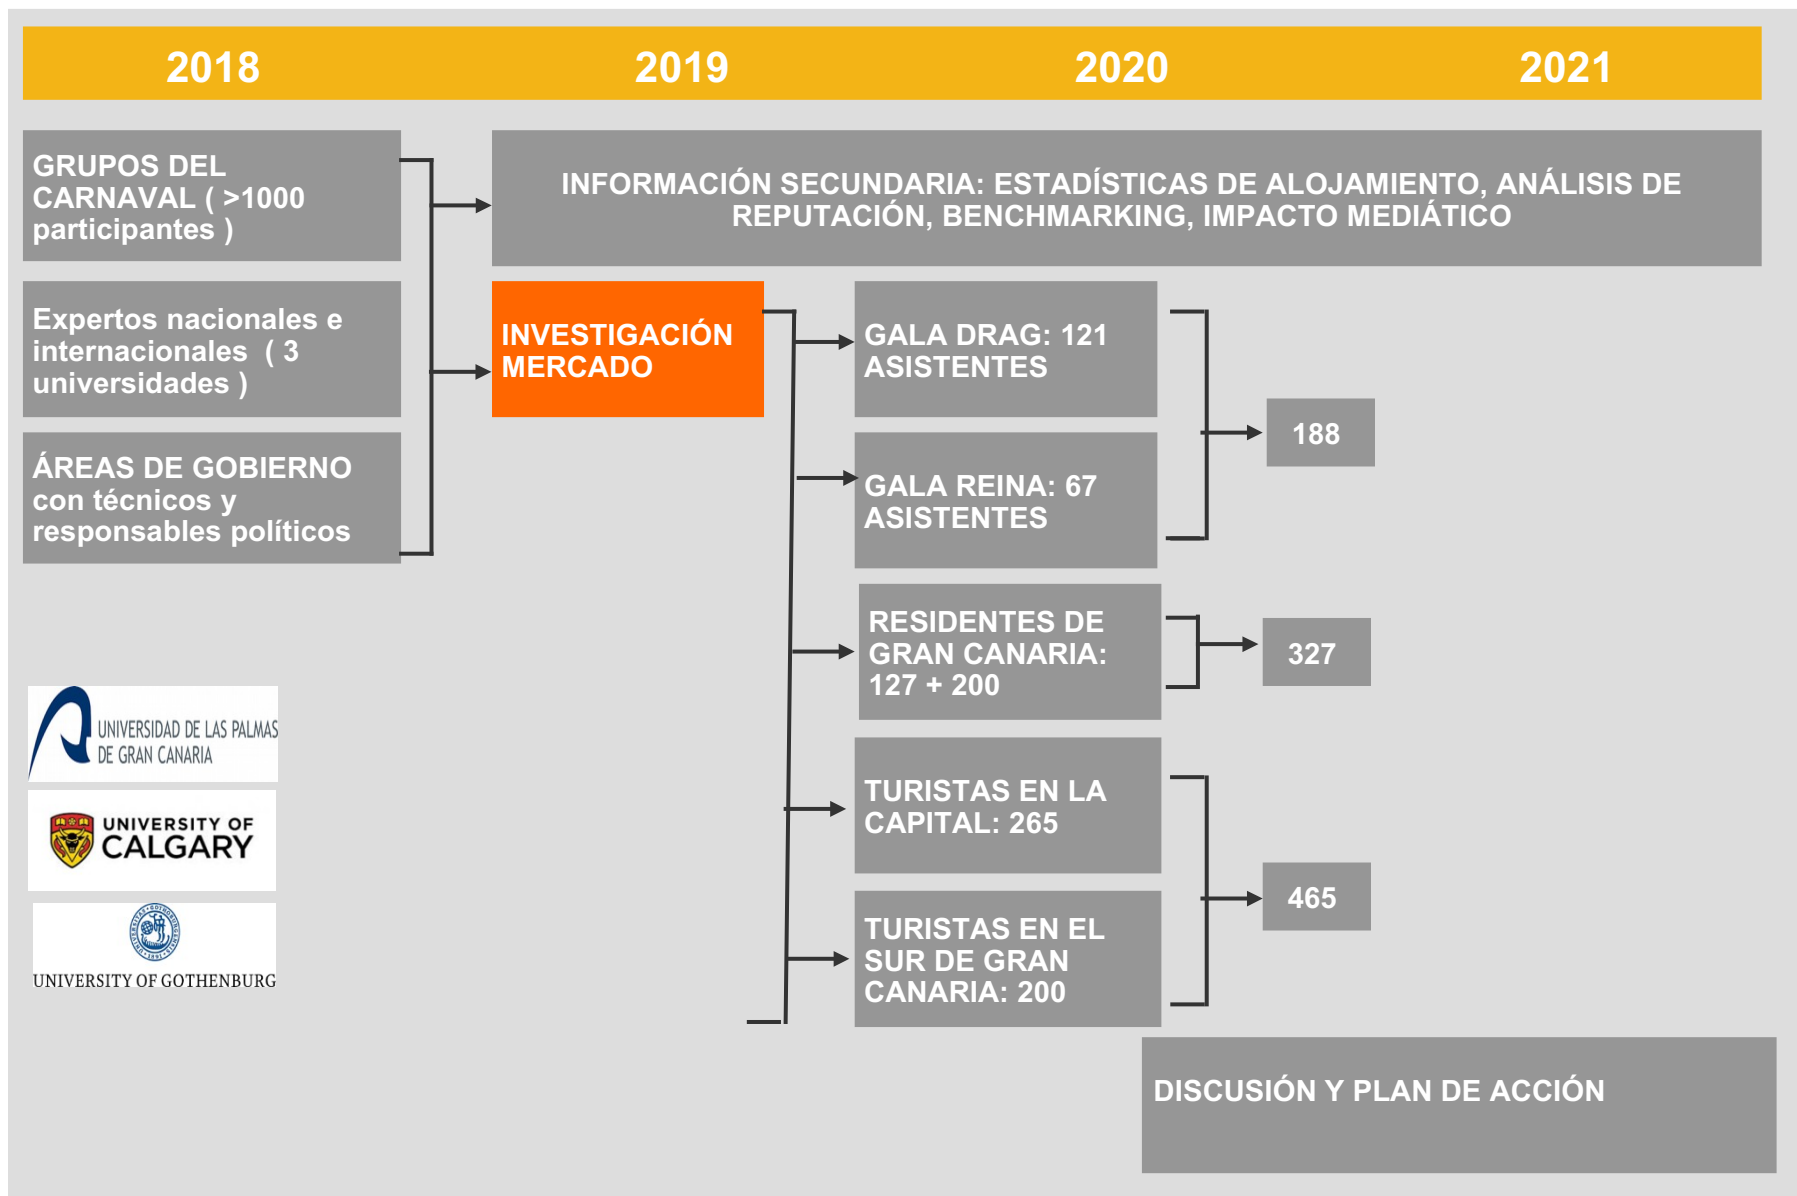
2018 2019 2020 2021

GRUPOS DEL CARNAVAL ( >1000 participantes )

Expertos nacionales e internacionales ( 3 universidades )

ÁREAS DE GOBIERNO con técnicos y responsables políticos

INFORMACIÓN SECUNDARIA: ESTADÍSTICAS DE ALOJAMIENTO, ANÁLISIS DE REPUTACIÓN, BENCHMARKING, IMPACTO MEDIÁTICO

INVESTIGACIÓN MERCADO

GALA DRAG: 121 ASISTENTES

GALA REINA: 67 ASISTENTES

188

RESIDENTES DE GRAN CANARIA: 127 + 200

327

TURISTAS EN LA CAPITAL: 265

TURISTAS EN EL SUR DE GRAN CANARIA: 200

465

DISCUSIÓN Y PLAN DE ACCIÓN

UNIVERSIDAD DE LAS PALMAS DE GRAN CANARIA

UNIVERSITY OF CALGARY

UNIVERSITY OF GOTHENBURG